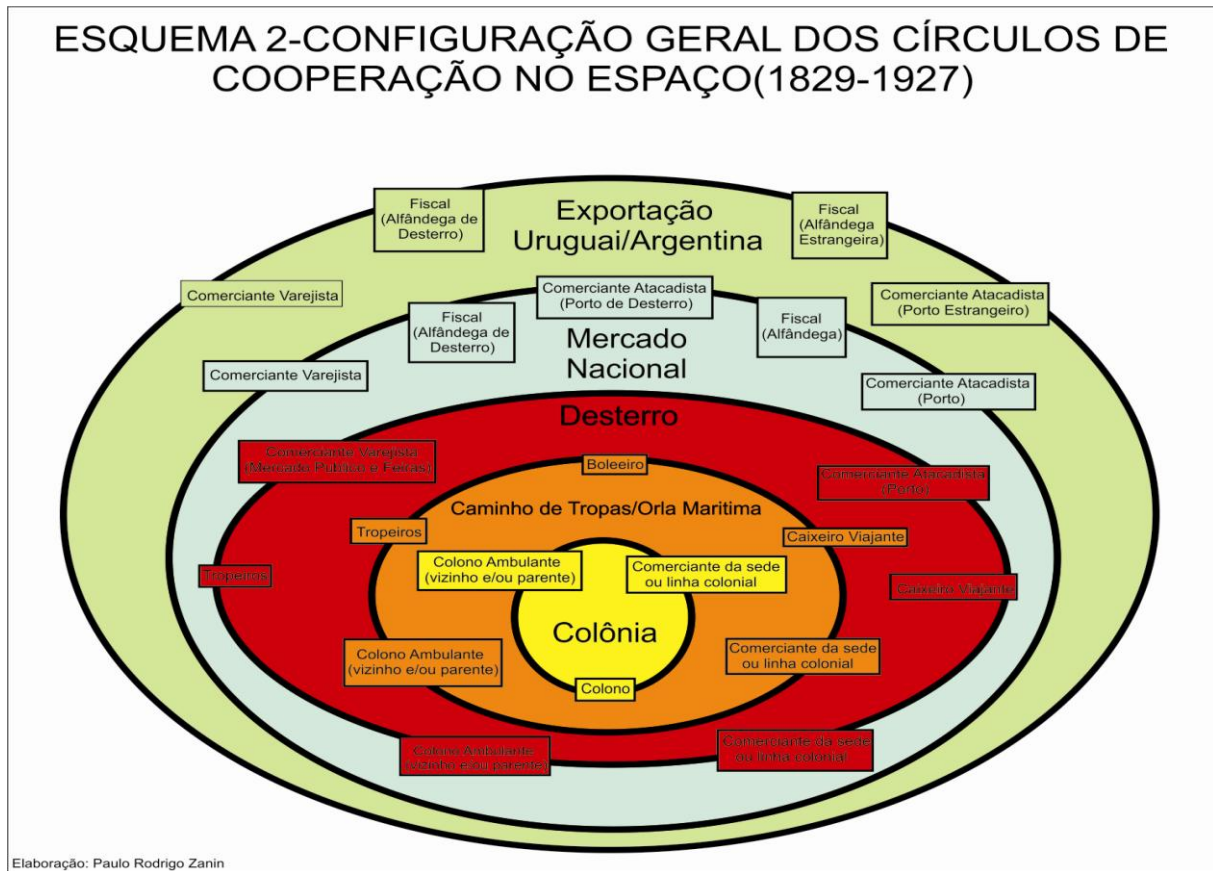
ESQUEMA 2-CONFIGURAÇÃO GERAL DOS CÍRCULOS DE COOPERAÇÃO NO ESPAÇO(1829-1927)

Fiscal (Alfândega de Desterro)

Exportação Uruguai/Argentina

Fiscal (Alfândega Estrangeira)

Comerciante Varejista

Comerciante Atacadista (Porto de Desterro)

Comerciante Atacadista (Porto Estrangeiro)

Fiscal (Alfândega de Desterro)

Mercado Nacional

Fiscal (Alfândega)

Comerciante Varejista

Comerciante Atacadista (Porto)

Desterro

Comerciante Varejista (Mercado Publico e Feiras)

Boleeiro

Comerciante Atacadista (Porto)

Caminho de Tropas/Orla Maritima

Tropeiros

Caixeiro Viajante

Colono Ambulante (vizinho e/ou parente)

Comerciante da sede ou linha colonial

Tropeiros

Caixeiro Viajante

Colônia

Colono Ambulante (vizinho e/ou parente)

Comerciante da sede ou linha colonial

Colono

Colono Ambulante (vizinho e/ou parente)

Comerciante da sede ou linha colonial

Elaboração: Paulo Rodrigo Zanin